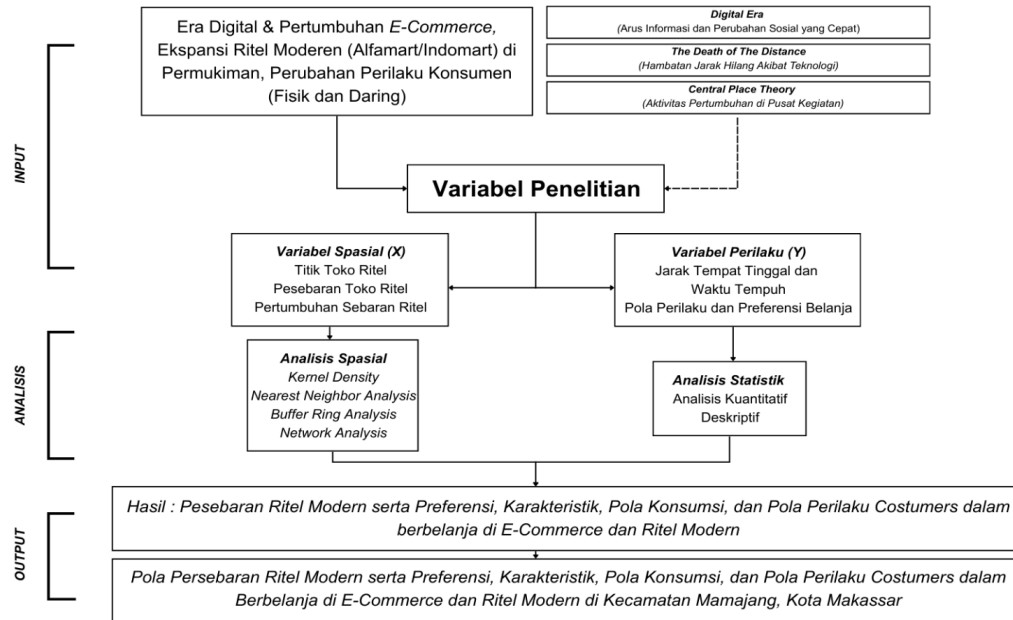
INPUT

Era Digital & Pertumbuhan E-Commerce, Ekspansi Ritel Moderen (Alfamart/Indomart) di Permukiman, Perubahan Perilaku Konsumen (Fisik dan Daring)

Digital Era
(Arus Informasi dan Perubahan Sosial yang Cepat)

The Death of The Distance
(Hambatan Jarak Hilang Akibat Teknologi)

Central Place Theory
(Aktivitas Pertumbuhan di Pusat Kegiatan)

Variabel Penelitian

Variabel Spasial (X)
Titik Toko Ritel
Pesebaran Toko Ritel
Pertumbuhan Sebaran Ritel

Variabel Perilaku (Y)
Jarak Tempat Tinggal dan Waktu Tempuh
Pola Perilaku dan Preferensi Belanja

ANALISIS

Analisis Spasial
Kernel Density
Nearest Neighbor Analysis
Buffer Ring Analysis
Network Analysis

Analisis Statistik
Analisis Kuantitatif Deskriptif

OUTPUT

Hasil : Pesebaran Ritel Modern serta Preferensi, Karakteristik, Pola Konsumsi, dan Pola Perilaku Costumers dalam berbelanja di E-Commerce dan Ritel Modern

Pola Persebaran Ritel Modern serta Preferensi, Karakteristik, Pola Konsumsi, dan Pola Perilaku Costumers dalam Berbelanja di E-Commerce dan Ritel Modern di Kecamatan Mamajang, Kota Makassar